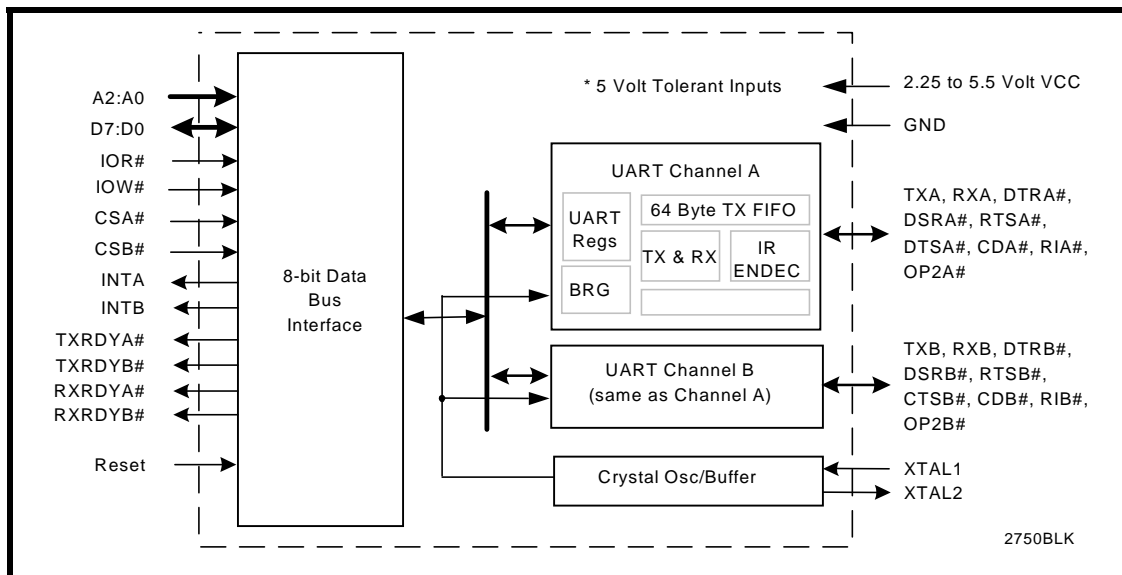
A2:A0
D7:D0
IOR#
IOW#
CSA#
CSB#
INTA
INTB
TXRDYA#
TXRDYB#
RXRDYA#
RXRDYB#
Reset

8-bit Data Bus Interface

* 5 Volt Tolerant Inputs

2.25 to 5.5 Volt VCC
GND

UART Channel A
UART Regs
64 Byte TX FIFO
TX & RX
IR ENDEC
BRG

TXA, RXA, DTRA#, DSRA#, RTSA#, DTSA#, CDA#, RIA#, OP2A#

UART Channel B (same as Channel A)

TXB, RXB, DTRB#, DSRB#, RTSB#, CTSB#, CDB#, RIB#, OP2B#

Crystal Osc/Buffer

XTAL1
XTAL2

2750BLK